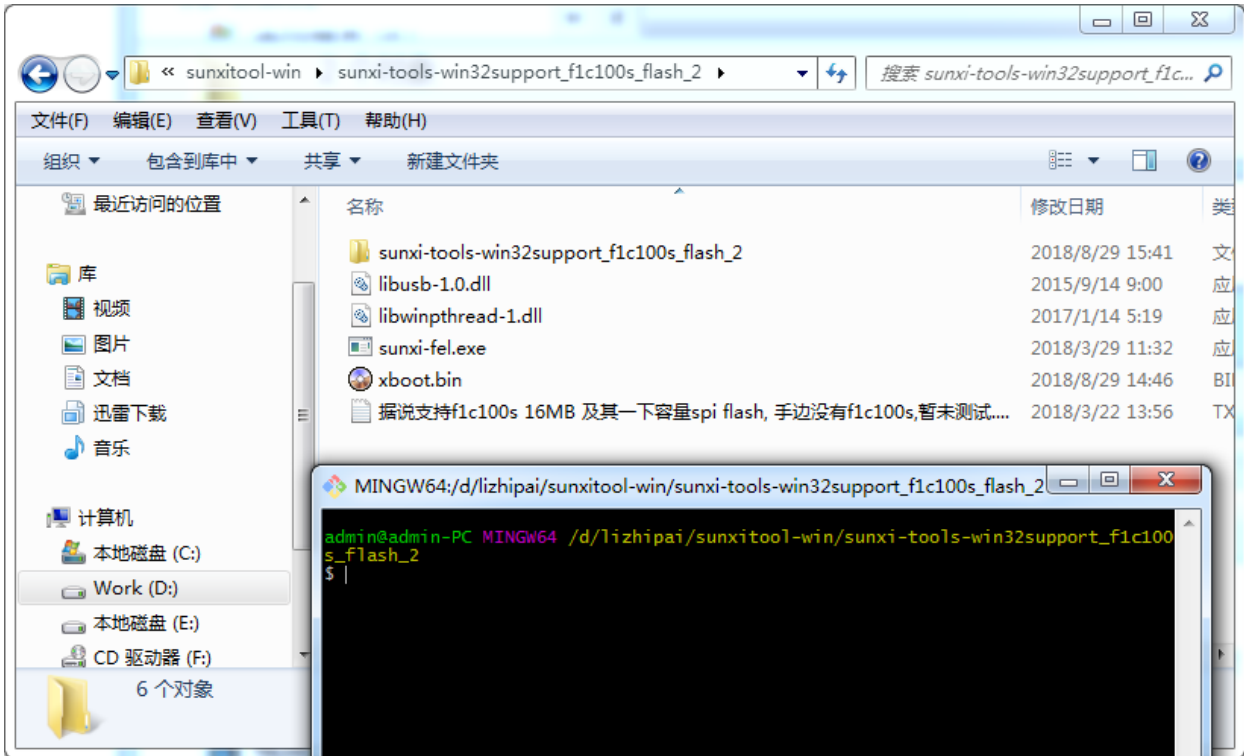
« sunxitool-win ▸ sunxi-tools-win32support_f1c100s_flash_2 ▸

搜索 sunxi-tools-win32support_f1c...

文件(F) 编辑(E) 查看(V) 工具(T) 帮助(H)

组织 ▾ 包含到库中 ▾ 共享 ▾ 新建文件夹

最近访问的位置

库
视频
图片
文档
迅雷下载
音乐

计算机
本地磁盘 (C:)
Work (D:)
本地磁盘 (E:)
CD 驱动器 (F:)

| 名称 | 修改日期 | 类 |
|---|---|---|
| sunxi-tools-win32support_f1c100s_flash_2 | 2018/8/29 15:41 | 文 |
| libusb-1.0.dll | 2015/9/14 9:00 | 应 |
| libwinpthread-1.dll | 2017/1/14 5:19 | 应 |
| sunxi-fel.exe | 2018/3/29 11:32 | 应 |
| xboot.bin | 2018/8/29 14:46 | BI |
| 据说支持f1c100s 16MB 及其一下容量spi flash, 手边没有f1c100s,暂未测试.... | 2018/3/22 13:56 | TX |

6 个对象

MINGW64:/d/lizhipai/sunxitool-win/sunxi-tools-win32support_f1c100s_flash_2

admin@admin-PC MINGW64 /d/lizhipai/sunxitool-win/sunxi-tools-win32support_f1c100s_flash_2
$